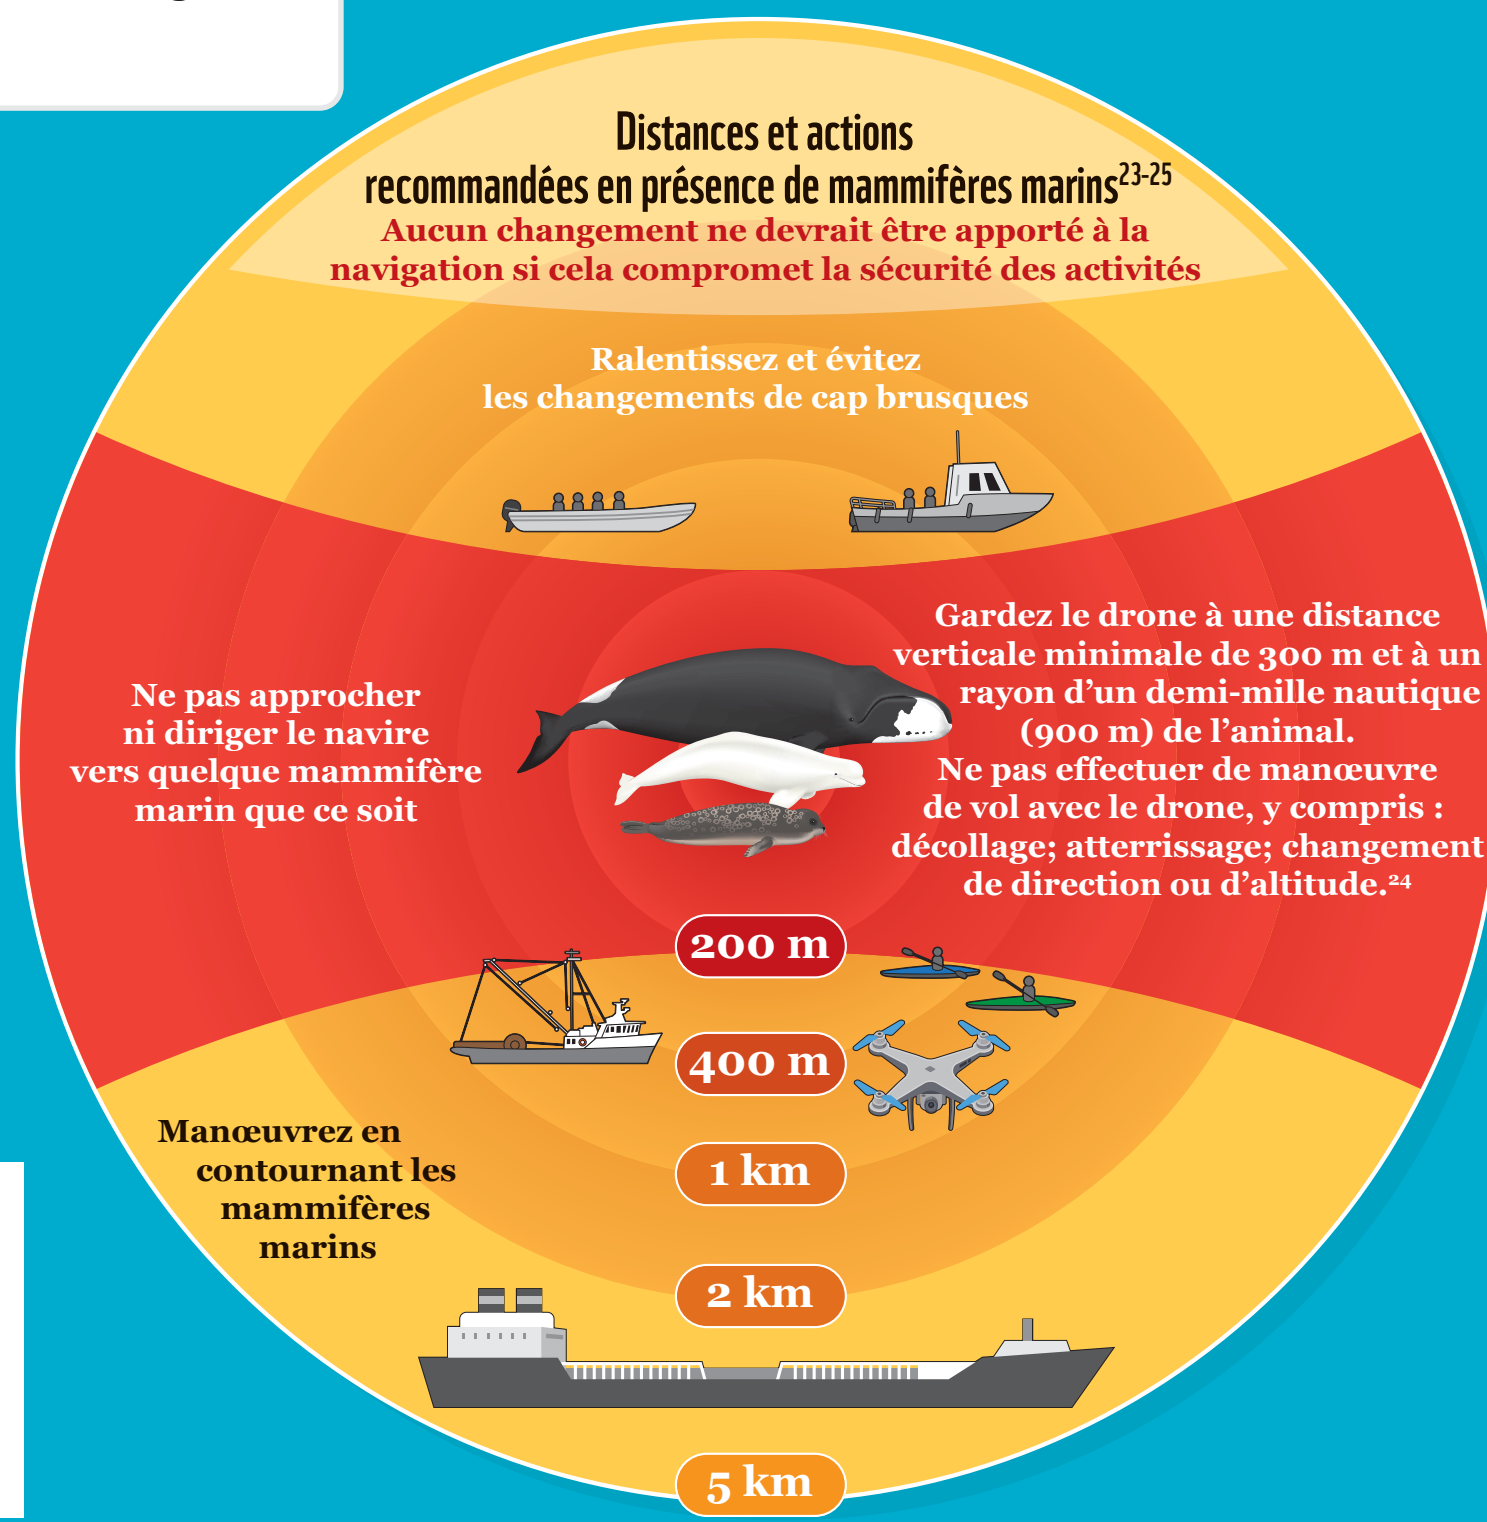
Distances et actions recommandées en présence de mammifères marins$^{23-25}$

Aucun changement ne devrait être apporté à la navigation si cela compromet la sécurité des activités

Ralentissez et évitez les changements de cap brusques

Ne pas approcher ni diriger le navire vers quelque mammifère marin que ce soit

Gardez le drone à une distance verticale minimale de 300 m et à un rayon d'un demi-mille nautique (900 m) de l'animal. Ne pas effectuer de manœuvre de vol avec le drone, y compris : décollage; atterrissage; changement de direction ou d'altitude.$^{24}$

200 m

400 m

1 km

2 km

5 km

Manœuvrez en contournant les mammifères marins